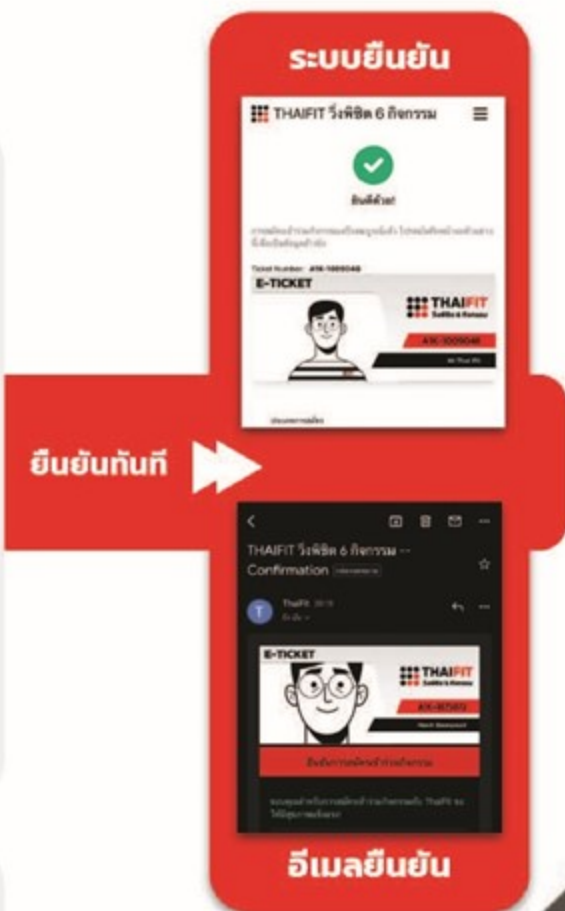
ระบบยืนยัน

THAIFIT วิ่งพิชิต 6 กิจกรรม

ยินดีด้วย!

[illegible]

Ticket Number: AIK-1005048

E-TICKET

THAIFIT

AIK-1005048

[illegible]

ยืนยันทันที

THAIFIT วิ่งพิชิต 6 กิจกรรม -- Confirmation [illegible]

ThaiFit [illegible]

E-TICKET

THAIFIT

AIK-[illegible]

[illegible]

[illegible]

อีเมลยืนยัน